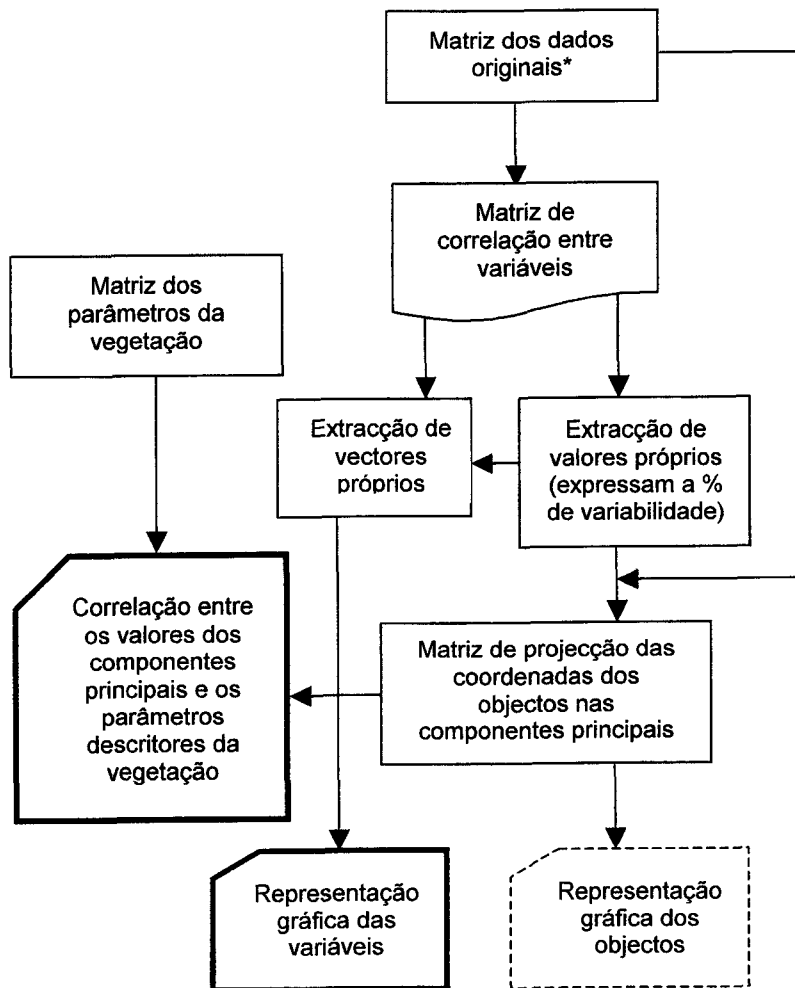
Matriz dos dados originais*

Matriz de correlação entre variáveis

Matriz dos parâmetros da vegetação

Extracção de vectores próprios

Extracção de valores próprios (expressam a % de variabilidade)

Correlação entre os valores dos componentes principais e os parâmetros descritores da vegetação

Matriz de projecção das coordenadas dos objectos nas componentes principais

Representação gráfica das variáveis

Representação gráfica dos objectos